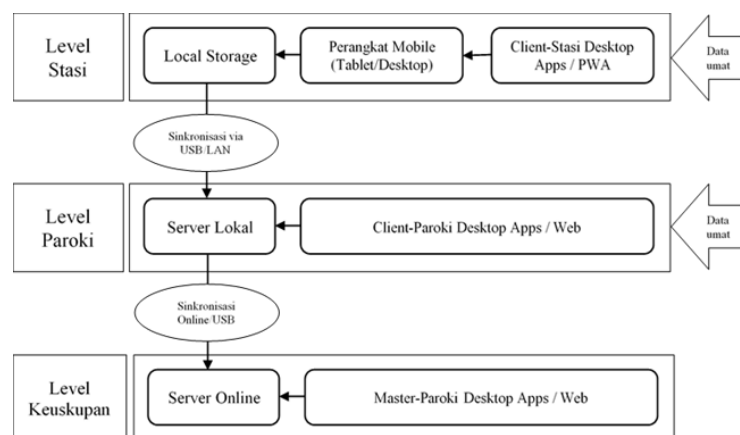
Level Stasi

Local Storage

Perangkat Mobile (Tablet/Desktop)

Client-Stasi Desktop Apps / PWA

Data umat

Sinkronisasi via USB/LAN

Level Paroki

Server Lokal

Client-Paroki Desktop Apps / Web

Data umat

Sinkronisasi Online/USB

Level Keuskupan

Server Online

Master-Paroki Desktop Apps / Web